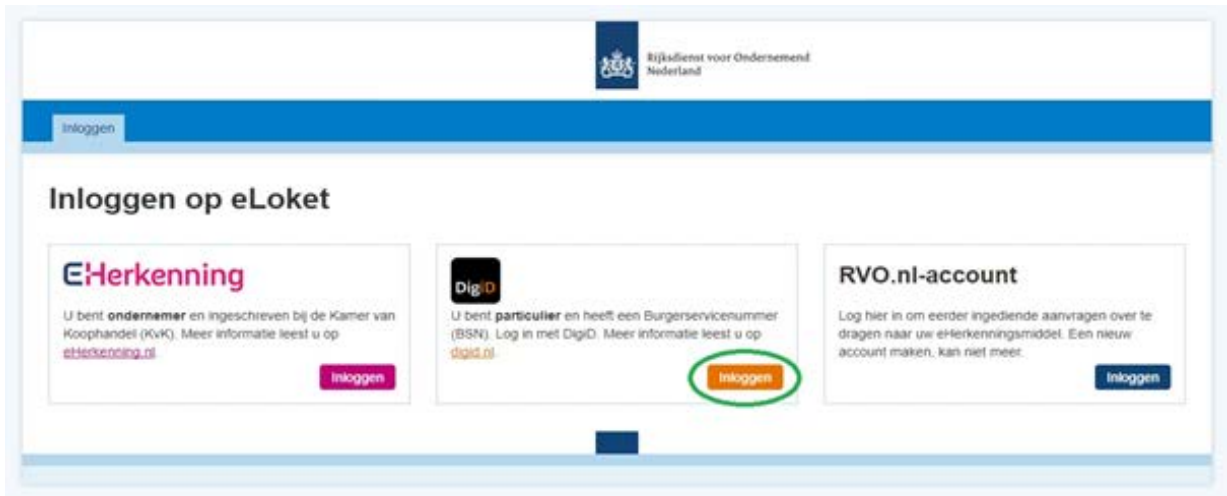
Rijksdienst voor Ondernemend Nederland

Inloggen

Inloggen op eLoket

eHerkenning

U bent **ondernemer** en ingeschreven bij de Kamer van Koophandel (KvK). Meer informatie leest u op eHerkenning.nl.

Inloggen

DigiD

U bent **particulier** en heeft een Burgerservicenummer (BSN). Log in met DigiD. Meer informatie leest u op digid.nl.

Inloggen

RVO.nl-account

Log hier in om eerder ingediende aanvragen over te dragen naar uw eHerkenningsmiddel. Een nieuw account maken, kan niet meer.

Inloggen